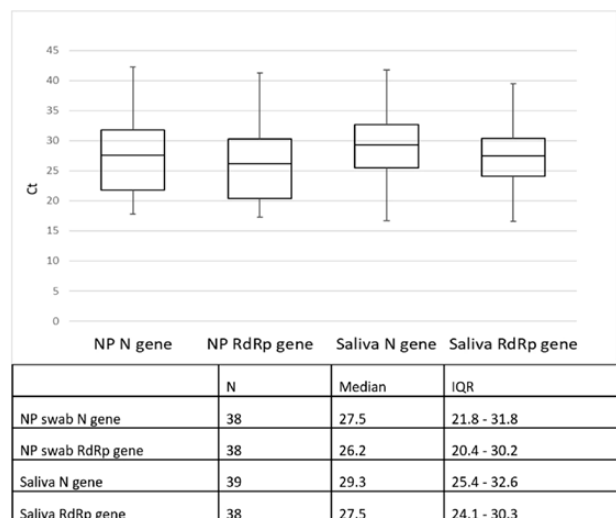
45
40
35
30
25
20
15
10
5
0

Ct

NP N gene
NP RdRp gene
Saliva N gene
Saliva RdRp gene

| | N | Median | IQR |
|---|---|---|---|
| NP swab N gene | 38 | 27.5 | 21.8 - 31.8 |
| NP swab RdRp gene | 38 | 26.2 | 20.4 - 30.2 |
| Saliva N gene | 39 | 29.3 | 25.4 - 32.6 |
| Saliva RdRp gene | 38 | 27.5 | 24.1 - 30.3 |